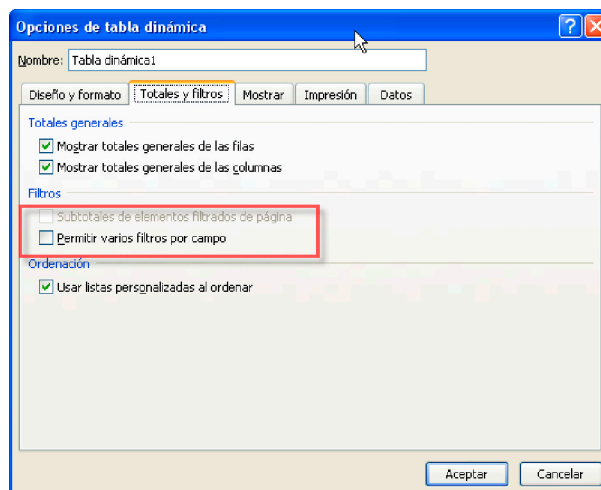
Opciones de tabla dinámica

?

X

Nombre: Tabla dinámica1

Diseño y formato | Totales y filtros | Mostrar | Impresión | Datos

Totales generales

Mostrar totales generales de las filas

Mostrar totales generales de las columnas

Filtros

Subtotales de elementos filtrados de página

Permitir varios filtros por campo

Ordenación

Usar listas personalizadas al ordenar

Aceptar

Cancelar